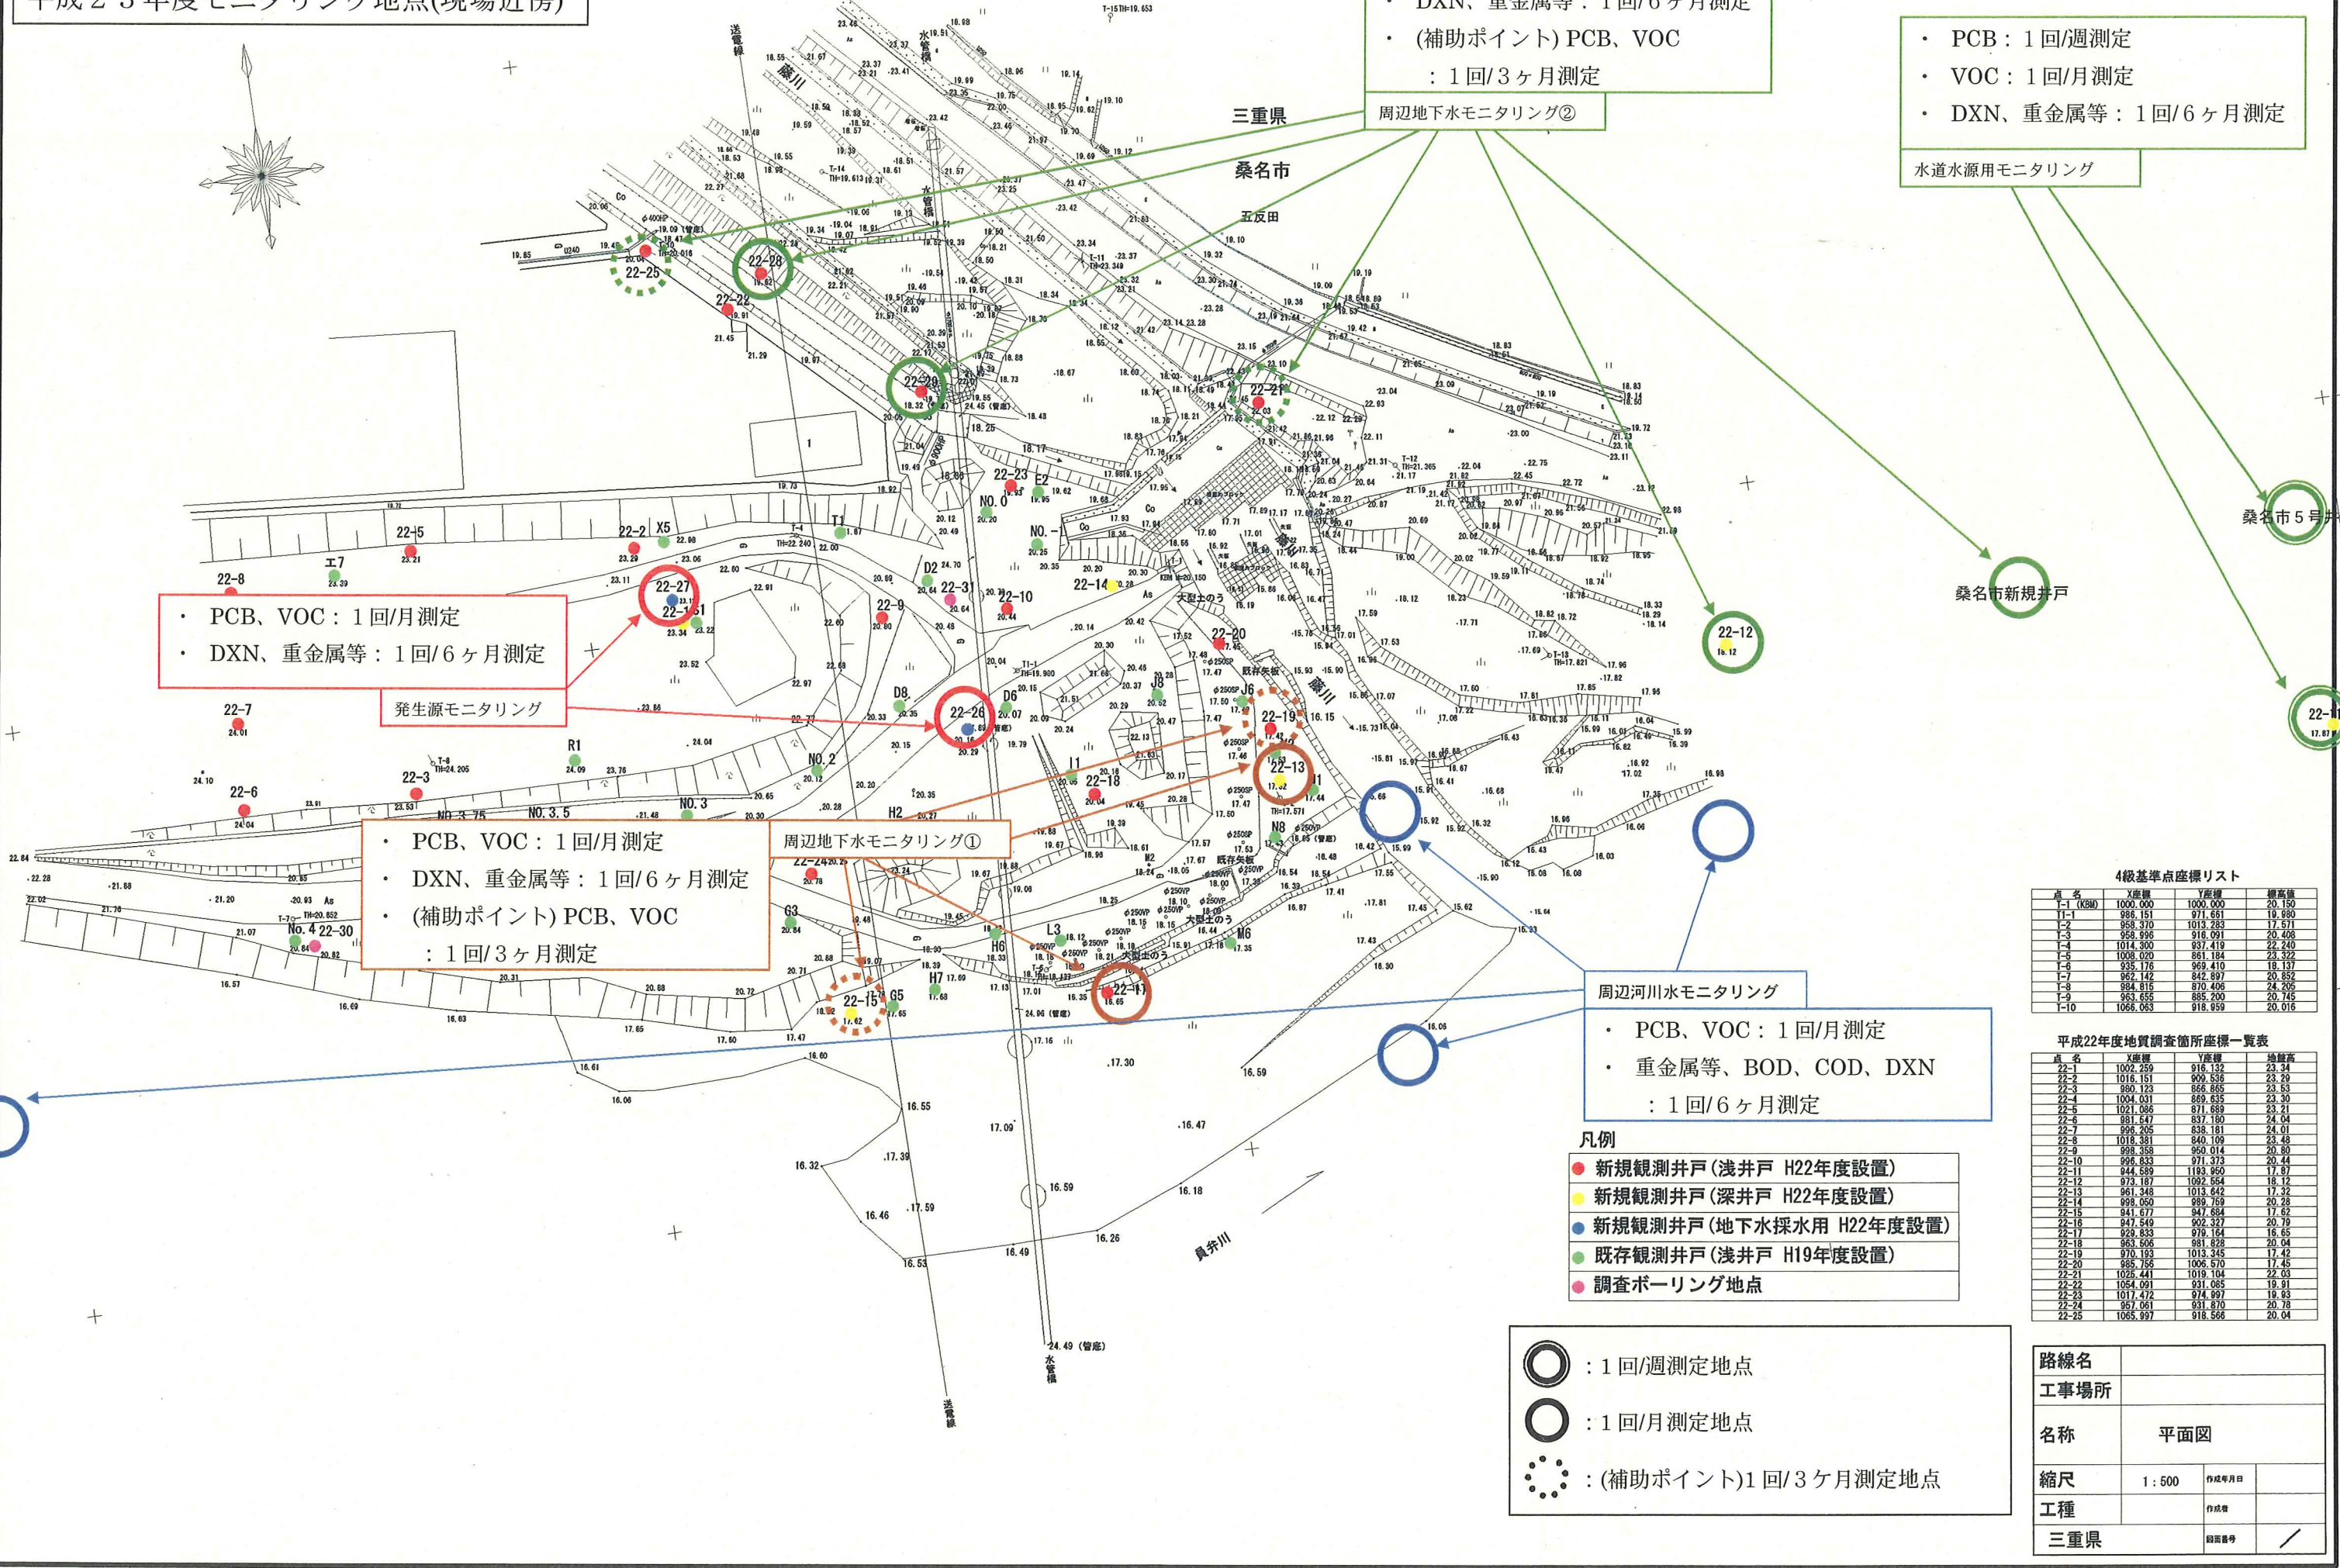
平成２３年度モニタリング地点(現場近傍)

・ DXN、重金属等：１回/６ヶ月測定
・ (補助ポイント) PCB、VOC
：１回/３ヶ月測定
周辺地下水モニタリング②

・ PCB：１回/週測定
・ VOC：１回/月測定
・ DXN、重金属等：１回/６ヶ月測定
水道水源用モニタリング

三重県
桑名市
五反田
藤川
送電線
水管橋

22-25
22-28
22-22
22-29
22-21
22-23
E2
NO. 0
NO. 1
22-5
22-2
X5
T1
工7
22-8
22-27
22-1
D2
22-31
22-10
22-14
22-9
22-20
22-12
桑名市新規井戸
桑名市５号井
22-7
D8
22-26
D6
J6
J8
22-19
22-13
R1
NO. 2
22-3
22-6
I1
22-18
NO. 3. 5
NO. 3
H2
NO. 3. 75
M2
N8
G3
No. 4
22-30
H6
L3
M6
H7
22-15
G5
22-17
既存矢板
大型土のう
員弁川

・ PCB、VOC：１回/月測定
・ DXN、重金属等：１回/６ヶ月測定
発生源モニタリング

・ PCB、VOC：１回/月測定
・ DXN、重金属等：１回/６ヶ月測定
・ (補助ポイント) PCB、VOC
：１回/３ヶ月測定
周辺地下水モニタリング①

周辺河川水モニタリング
・ PCB、VOC：１回/月測定
・ 重金属等、BOD、COD、DXN
：１回/６ヶ月測定

凡例
新規観測井戸(浅井戸 H22年度設置)
新規観測井戸(深井戸 H22年度設置)
新規観測井戸(地下水採水用 H22年度設置)
既存観測井戸(浅井戸 H19年度設置)
調査ボーリング地点

：１回/週測定地点
：１回/月測定地点
：(補助ポイント)１回/３ヶ月測定地点

4級基準点座標リスト
平成22年度地質調査箇所座標一覧表

| 路線名 | | |
|---|---|---|
| 工事場所 | | |
| 名称 | 平面図 | |
| 縮尺 | 1 : 500 | 作成年月日 |
| 工種 | | 作成者 |
| 三重県 | | 図面番号 |